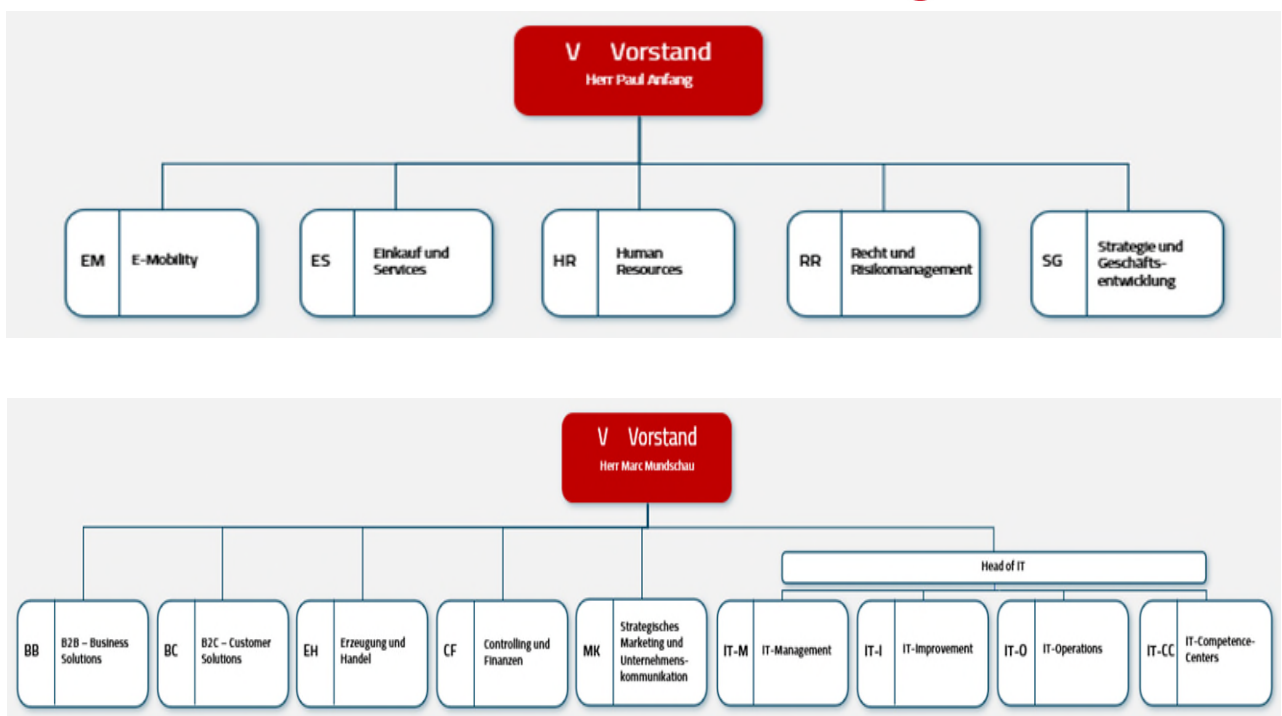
V Vorstand
Herr Paul Anfang

EM E-Mobility

ES Einkauf und Services

HR Human Resources

RR Recht und Risikomanagement

SG Strategie und Geschäftsentwicklung

V Vorstand
Herr Marc Mundschau

Head of IT

BB B2B – Business Solutions

BC B2C – Customer Solutions

EH Erzeugung und Handel

CF Controlling und Finanzen

MK Strategisches Marketing und Unternehmenskommunikation

IT-M IT-Management

IT-I IT-Improvement

IT-O IT-Operations

IT-CC IT-Competence-Centers